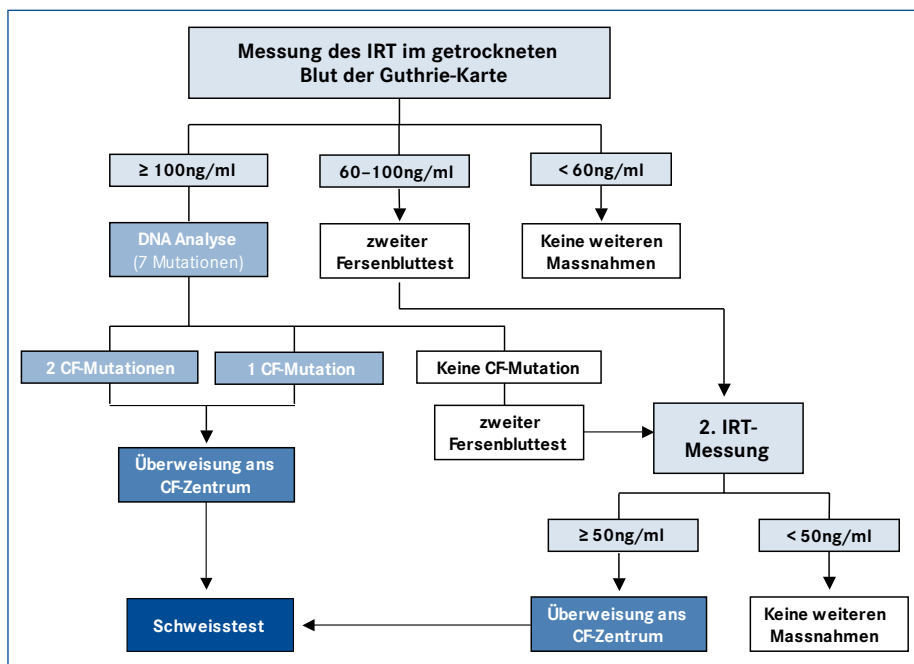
Messung des IRT im getrockneten Blut der Guthrie-Karte

≥ 100ng/ml

60–100ng/ml

< 60ng/ml

DNA Analyse (7 Mutationen)

zweiter Fersenbluttest

Keine weiteren Massnahmen

2 CF-Mutationen

1 CF-Mutation

Keine CF-Mutation

zweiter Fersenbluttest

2. IRT-Messung

Überweisung ans CF-Zentrum

≥ 50ng/ml

< 50ng/ml

Schweisstest

Überweisung ans CF-Zentrum

Keine weiteren Massnahmen